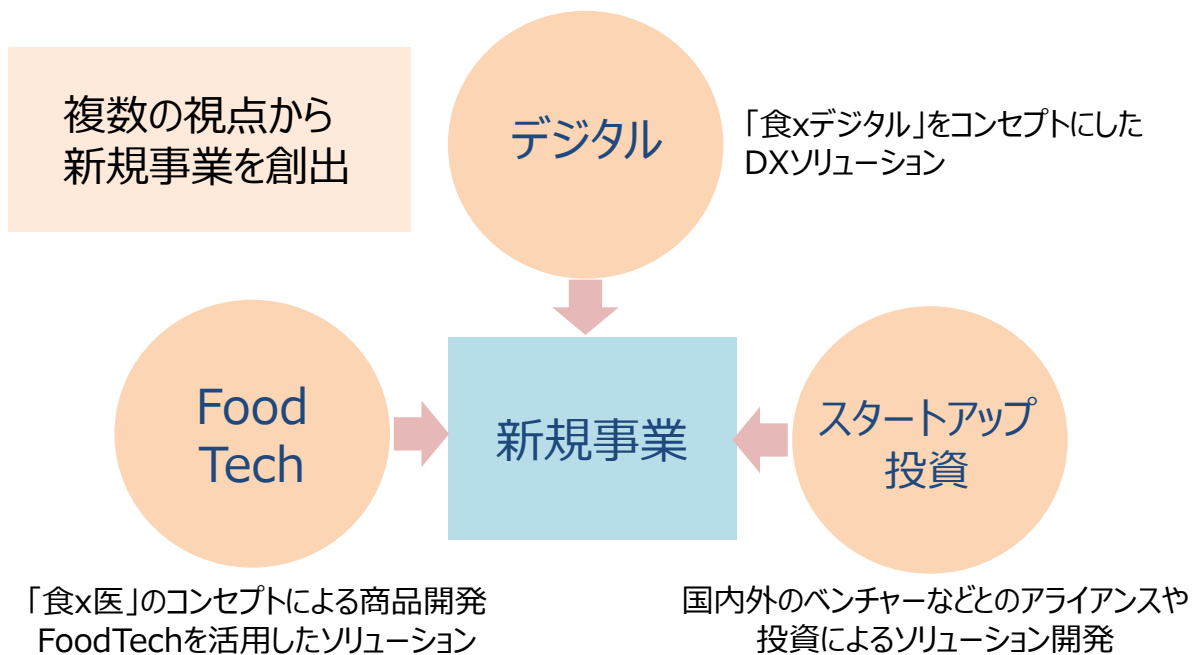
複数の視点から
新規事業を創出

デジタル

「食xデジタル」をコンセプトにした
DXソリューション

Food
Tech

新規事業

スタートアップ
投資

「食x医」のコンセプトによる商品開発
FoodTechを活用したソリューション

国内外のベンチャーなどとのアライアンスや
投資によるソリューション開発